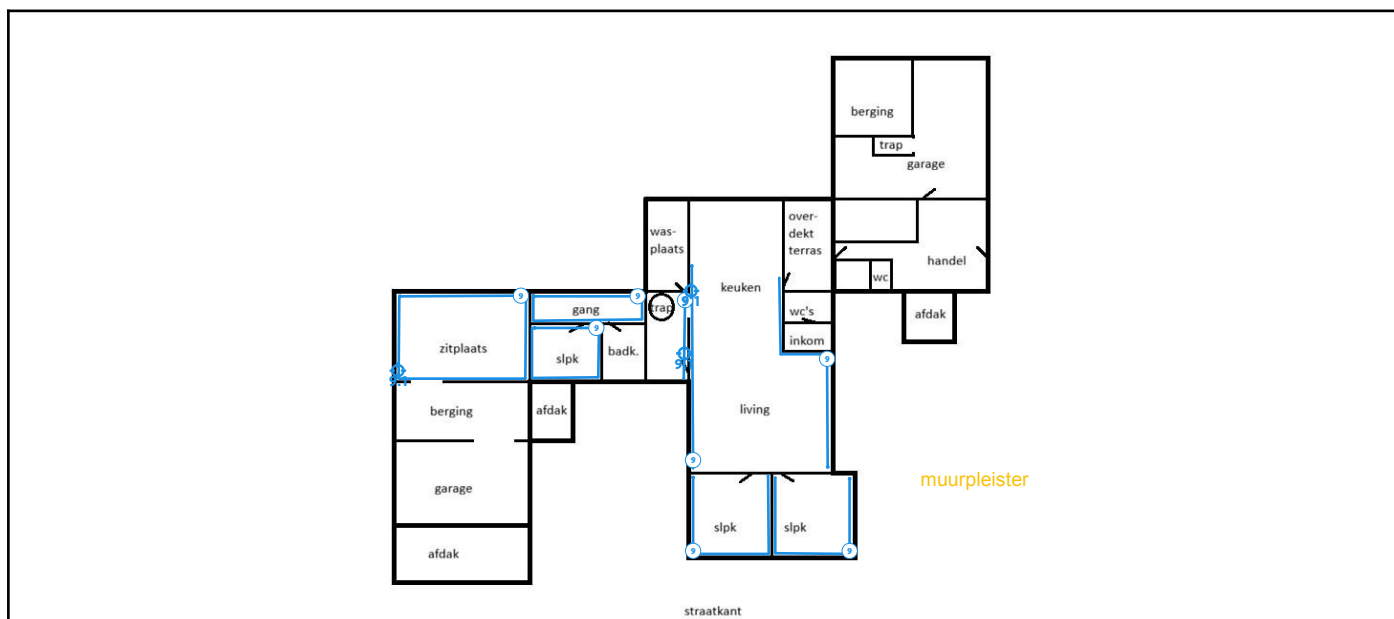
berging
trap
garage
was-
plaats
keuken
over-
dekt
terras
handel
wc
afdak
wc's
inkom
gang
trap
zitplaats
slpk
badk.
berging
afdak
living
garage
slpk
slpk
afdak
muurpleister
straatkant
9
9
9
9
9
9
9
9
9
9
9
9
9